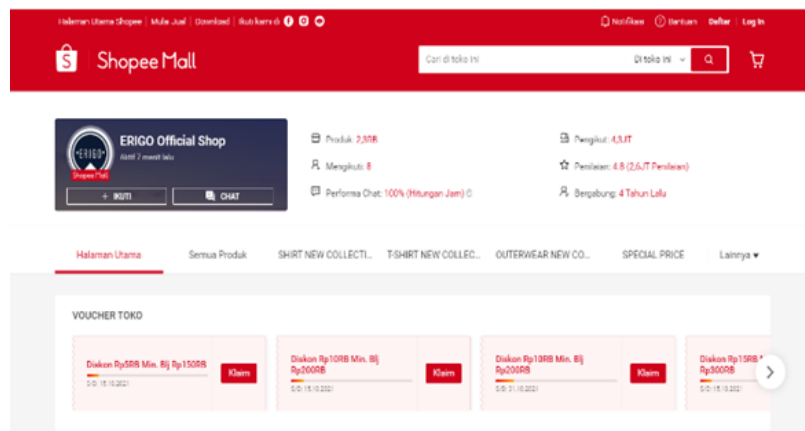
Halaman Utama Shopee | Mulai Jual | Download | Ikuti kami di

Notifikasi Bantuan Daftar | Log In

Shopee Mall

Cari di toko ini

Di toko ini

ERIGO Official Shop

Aktif 7 menit lalu

Shopee Mall

+ IKUTI

CHAT

Produk: 2,3RB

Mengikuti: 8

Performa Chat: 100% (Hitungan Jam)

Pengikut: 4,3JT

Penilaian: 4.8 (2,6JT Penilaian)

Bergabung: 4 Tahun Lalu

Halaman Utama

Semua Produk

SHIRT NEW COLLECTI...

T-SHIRT NEW COLLEC...

OUTERWEAR NEW CO...

SPECIAL PRICE

Lainnya

VOUCHER TOKO

Diskon Rp5RB Min. Blj Rp150RB

S/D: 15.10.2021

Klaim

Diskon Rp10RB Min. Blj Rp200RB

S/D: 15.10.2021

Klaim

Diskon Rp10RB Min. Blj Rp200RB

S/D: 31.10.2021

Klaim

Diskon Rp15RB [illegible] Rp300RB

S/D: 15.10.2021